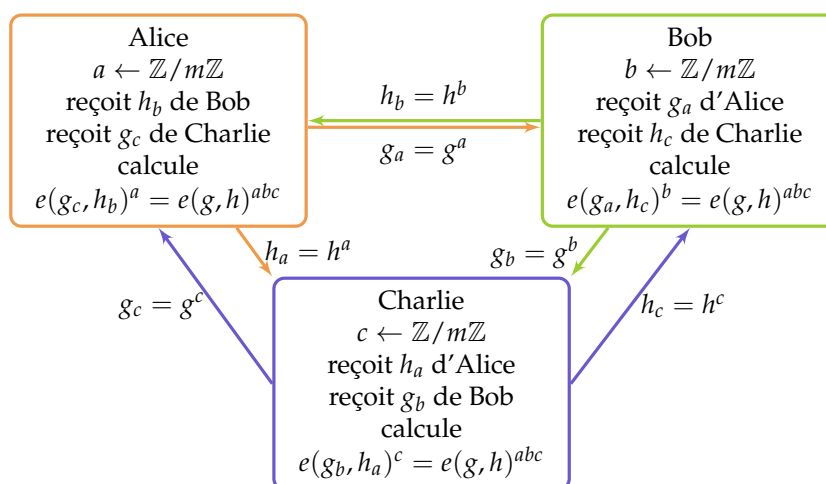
Alice
$a \leftarrow \mathbb{Z}/m\mathbb{Z}$
reçoit $h_b$ de Bob
reçoit $g_c$ de Charlie
calcule
$e(g_c, h_b)^a = e(g, h)^{abc}$

$h_b = h^b$

$g_a = g^a$

Bob
$b \leftarrow \mathbb{Z}/m\mathbb{Z}$
reçoit $g_a$ d'Alice
reçoit $h_c$ de Charlie
calcule
$e(g_a, h_c)^b = e(g, h)^{abc}$

$h_a = h^a$

$g_b = g^b$

$g_c = g^c$

$h_c = h^c$

Charlie
$c \leftarrow \mathbb{Z}/m\mathbb{Z}$
reçoit $h_a$ d'Alice
reçoit $g_b$ de Bob
calcule
$e(g_b, h_a)^c = e(g, h)^{abc}$